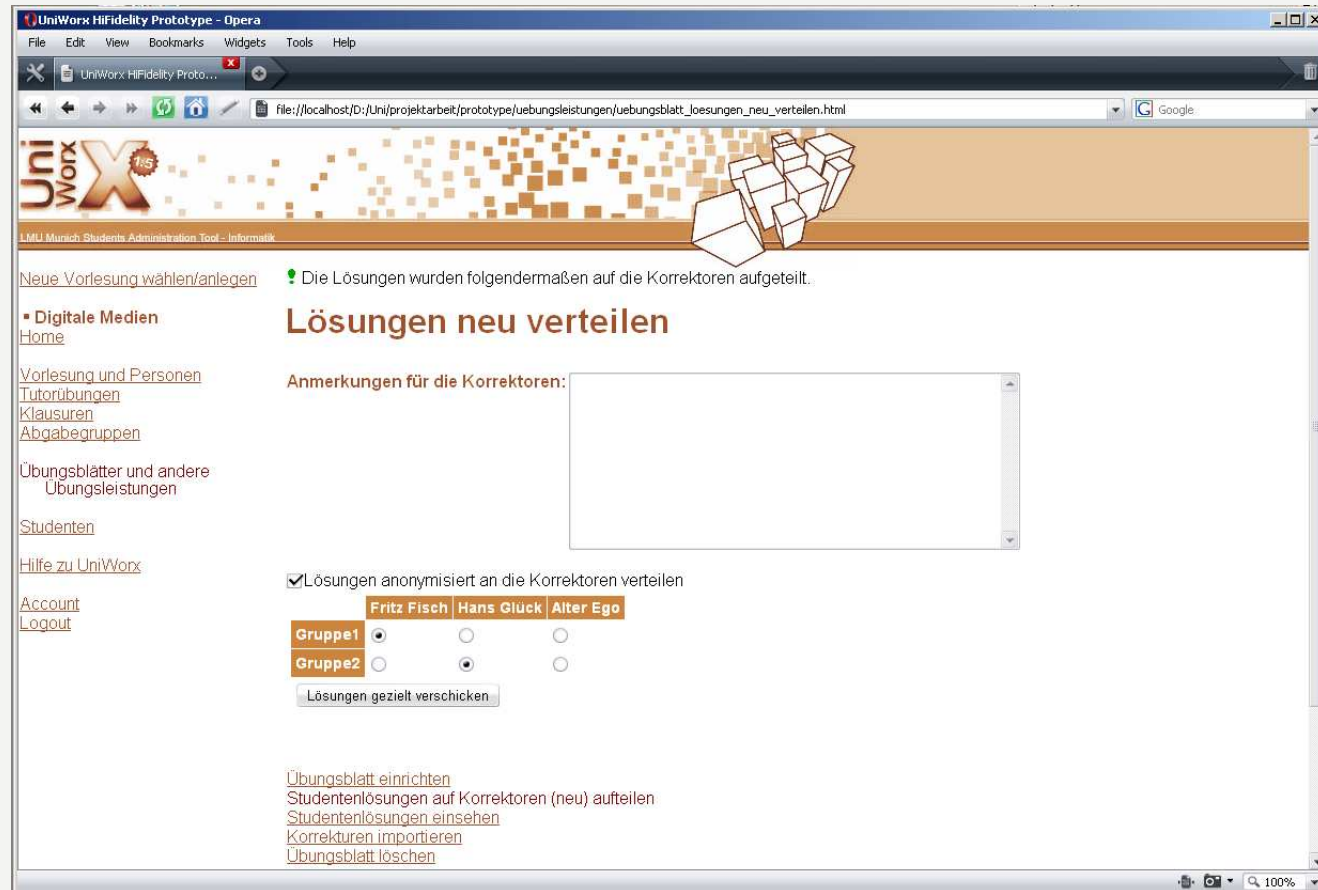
UniWorx HiFidelity Prototype - Opera

File Edit View Bookmarks Widgets Tools Help

UniWorx HiFidelity Proto...

file://localhost/D:/Uni/projektarbeit/prototype/uebungsleistungen/uebungsblatt_loesungen_neu_verteilen.html

Google

Uni Worx

LMU Munich Students Administration Tool - Informatik

Neue Vorlesung wählen/anlegen

Digitale Medien
Home

Vorlesung und Personen
Tutorübungen
Klausuren
Abgabegruppen

Übungsblätter und andere Übungsleistungen

Studenten

Hilfe zu UniWorx

Account
Logout

Die Lösungen wurden folgendermaßen auf die Korrektoren aufgeteilt.

Lösungen neu verteilen

Anmerkungen für die Korrektoren:

Lösungen anonymisiert an die Korrektoren verteilen

| | Fritz Fisch | Hans Glück | Alter Ego |
|---|---|---|---|
| Gruppe1 | ◉ | ○ | ○ |
| Gruppe2 | ○ | ◉ | ○ |

Lösungen gezielt verschicken

Übungsblatt einrichten
Studentenlösungen auf Korrektoren (neu) aufteilen
Studentenlösungen einsehen
Korrekturen importieren
Übungsblatt löschen

100%